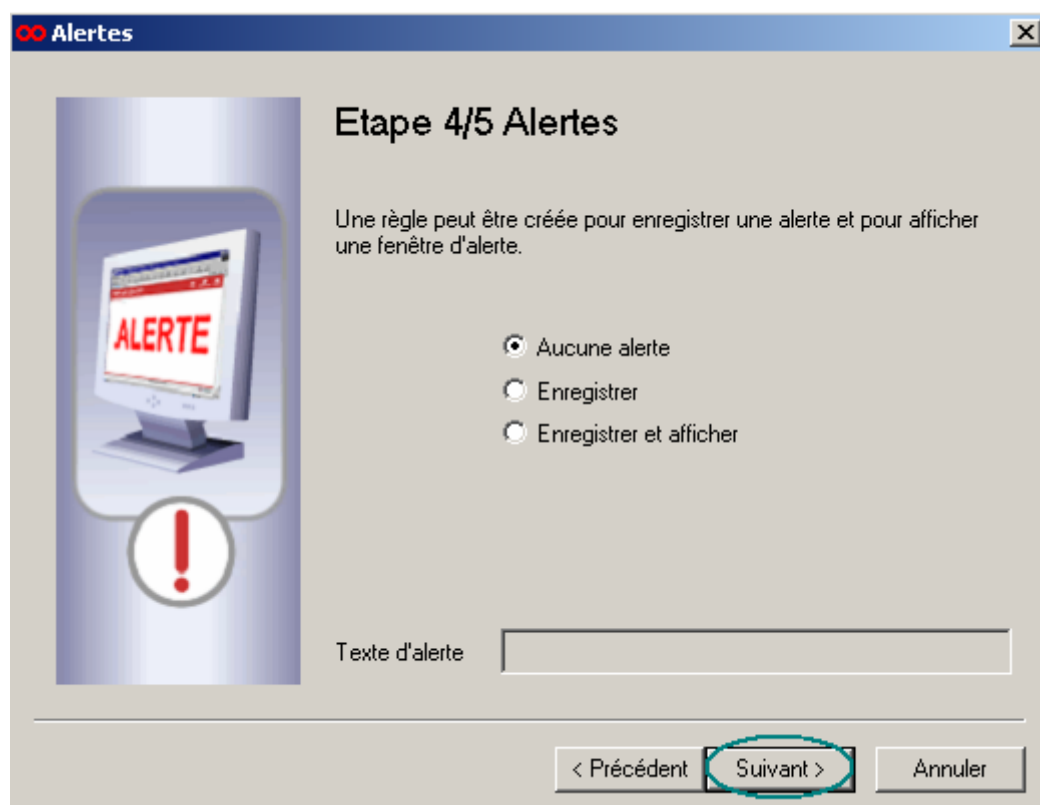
Alertes

Etape 4/5 Alertes

Une règle peut être créée pour enregistrer une alerte et pour afficher une fenêtre d'alerte.

ALERTE

Aucune alerte
Enregistrer
Enregistrer et afficher

Texte d'alerte

< Précédent
Suivant >
Annuler